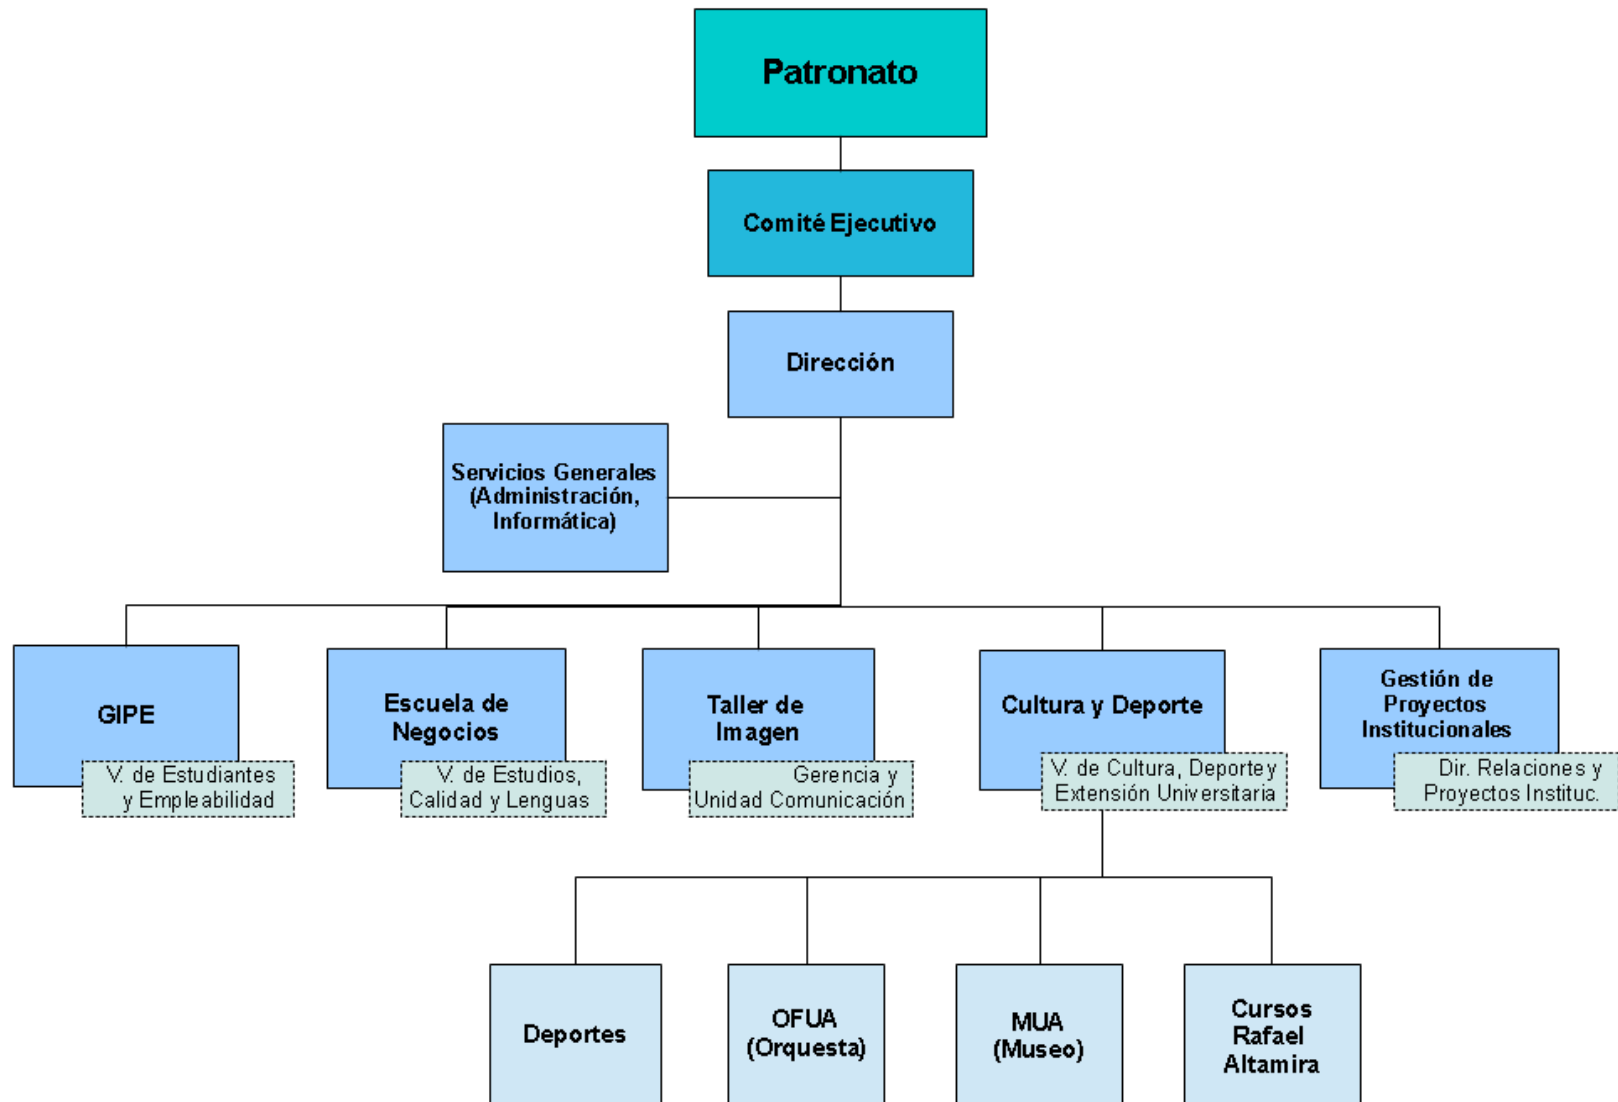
Patronato

Comité Ejecutivo

Dirección

Servicios Generales (Administración, Informática)

GIPE

V. de Estudiantes y Empleabilidad

Escuela de Negocios

V. de Estudios, Calidad y Lenguas

Taller de Imagen

Gerencia y Unidad Comunicación

Cultura y Deporte

V. de Cultura, Deporte y Extensión Universitaria

Gestión de Proyectos Institucionales

Dir. Relaciones y Proyectos Instituc.

Deportes

OFUA (Orquesta)

MUA (Museo)

Cursos Rafael Altamira